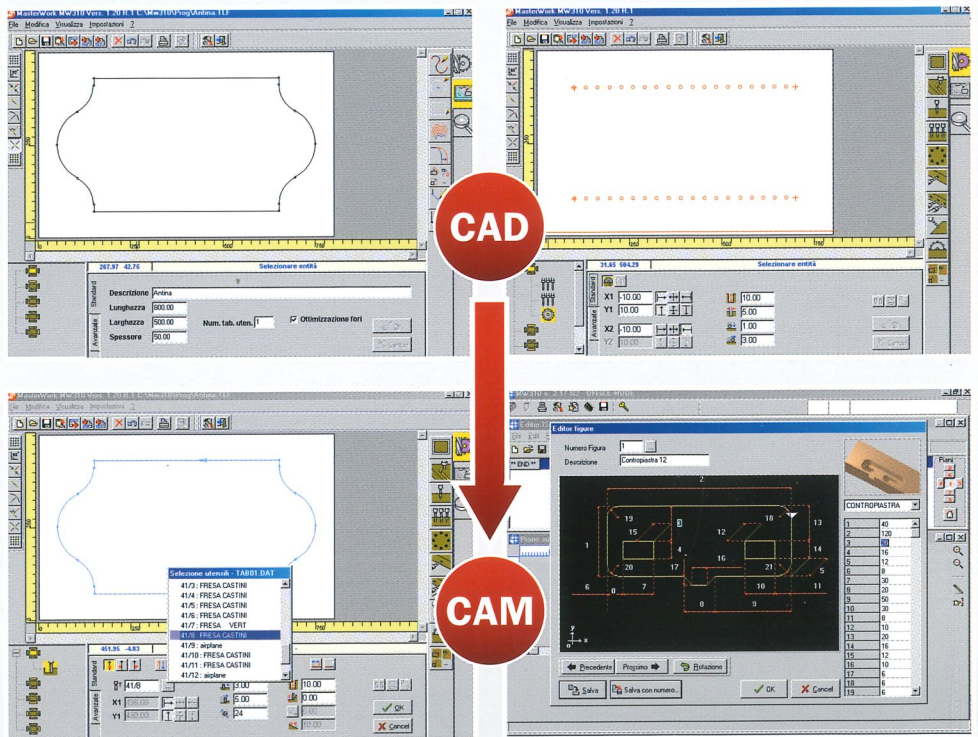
MasterWork MW310 Vers. 1.20 R.1 C:\Mw310\Prog\Antina.TE

File Modifica Visualizza Impostazioni ?

267.97 42.75

Selezionare entità

Standard

Avanzate

Descrizione Antina

Lunghezza 800.00

Larghezza 500.00

Num. tab. uten. 1

Ottimizzazione fori

Spessore 50.00

MasterWork MW310 Vers. 1.20 R.1

File Modifica Visualizza Impostazioni ?

31.65 504.29

Selezionare entità

X1 -10.00

Y1 10.00

X2 -10.00

Y2 10.00

10.00

5.00

1.00

3.00

CAD

CAM

Selezione utensili - TAB01.DAT

41/3 : FRESA CASTINI

41/4 : FRESA CASTINI

41/5 : FRESA CASTINI

41/6 : FRESA CASTINI

41/7 : FRESA VERT

41/8 : FRESA CASTINI

41/9 : airplane

41/10 : FRESA CASTINI

41/11 : FRESA CASTINI

41/12 : airplane

451.95 -4.83

41/8

X1

Y1

0.00

5.00

24

10.00

0.00

OK

Cancel

Editor figure

Numero Figura 1

Descrizione Contropiastra 12

CONTROPIASTRA

| | |
|---|---|
| 1 | 40 |
| 2 | 120 |
| 3 | 80 |
| 4 | 16 |
| 5 | 12 |
| 6 | 8 |
| 7 | 30 |
| 8 | 20 |
| 9 | 50 |
| 10 | 30 |
| 11 | 8 |
| 12 | 10 |
| 13 | 20 |
| 14 | 16 |
| 15 | 12 |
| 16 | 10 |
| 17 | 6 |
| 18 | 6 |
| 19 | 6 |

Precedente

Prossimo

Rotazione

Salva

Salva con numero...

OK

Cancel

Piani